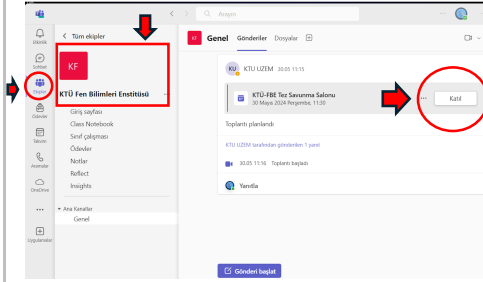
Ara

Etkinlik

Sohbet

Ekipler

Ödevler

Takvim

Aramalar

OneDrive

...

Uygulamalar

< Tüm ekipler

KF

KTÜ Fen Bilimleri Enstitüsü ...

Giriş sayfası
Class Notebook
Sınıf çalışması
Ödevler
Notlar
Reflect
Insights

Ana Kanallar
Genel

KF Genel Gönderiler Dosyalar +

KU KTU UZEM 30.05 11:15

KTÜ-FBE Tez Savunma Salonu
30 Mayıs 2024 Perşembe, 11:30

Katıl

Toplantı planlandı

KTU UZEM tarafından gönderilen 1 yanıt

30.05 11:16 Toplantı başladı

Yanıtla

Gönderi başlat